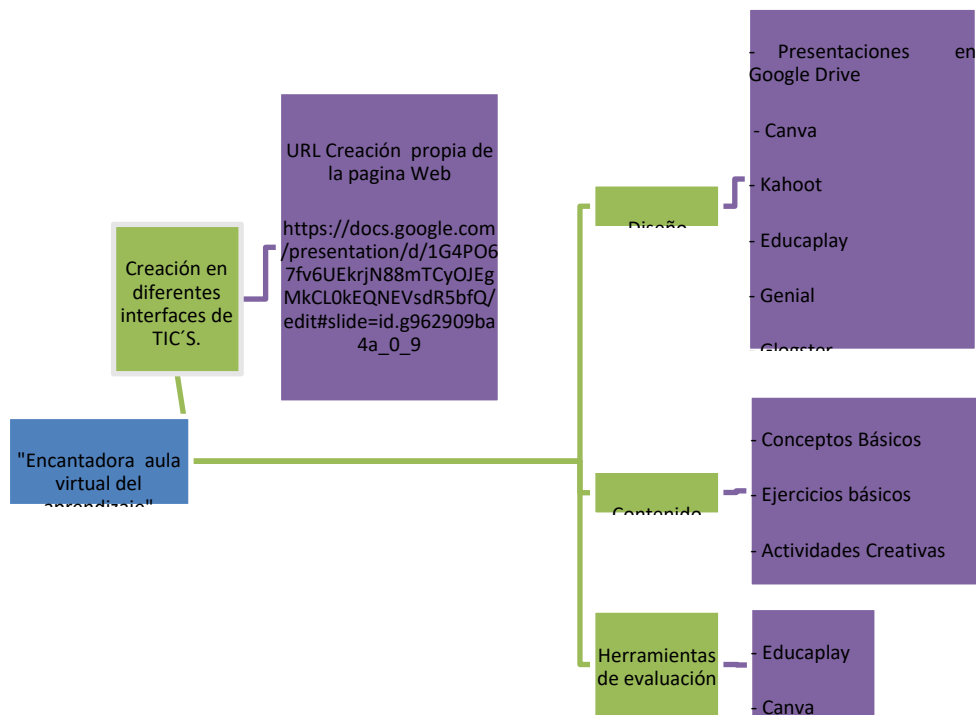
"Encantadora aula virtual del aprendizaje"

Creación en diferentes interfaces de TIC´S.

URL Creación propia de la pagina Web

https://docs.google.com/presentation/d/1G4PO67fv6UEkrjN88mTCyOJEgMkCL0kEQNEVsdR5bfQ/edit#slide=id.g962909ba4a_0_9

Diseño

- Presentaciones en Google Drive

- Canva

- Kahoot

- Educaplay

- Genial

- Glogster

Contenido

- Conceptos Básicos

- Ejercicios básicos

- Actividades Creativas

Herramientas de evaluación

- Educaplay

- Canva